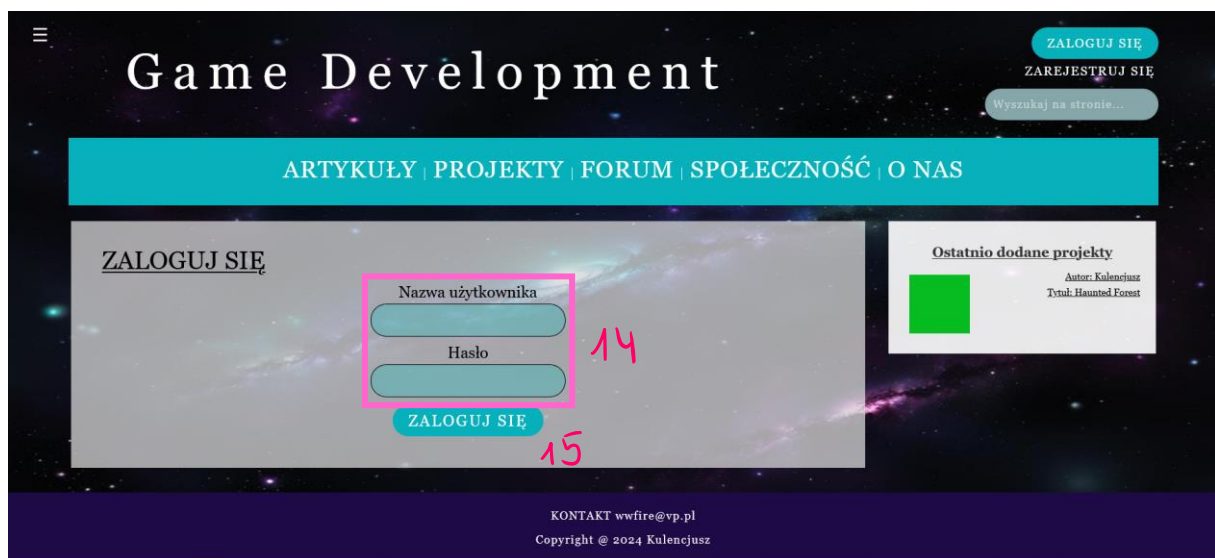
☰

Game Development

ZALOGUJ SIĘ
ZAREJESTRUJ SIĘ
Wyszukaj na stronie...

ARTYKUŁY | PROJEKTY | FORUM | SPOŁECZNOŚĆ | O NAS

ZALOGUJ SIĘ

Nazwa użytkownika

Hasło

14

ZALOGUJ SIĘ

15

Ostatnio dodane projekty

Autor: Kulencjusz
Tytuł: Haunted Forest

KONTAKT wwfire@vp.pl
Copyright @ 2024 Kulencjusz